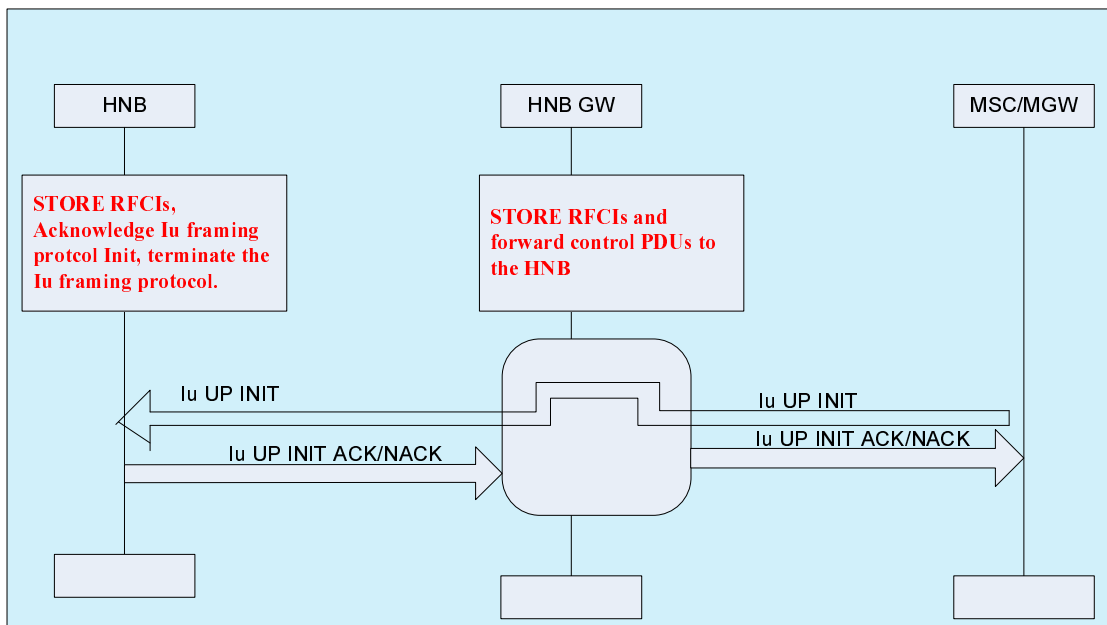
HNB

HNB GW

MSC/MGW

STORE RFCIs, Acknowledge Iu framing protcol Init, terminate the Iu framing protocol.

STORE RFCIs and forward control PDUs to the HNB

Iu UP INIT

Iu UP INIT

Iu UP INIT ACK/NACK

Iu UP INIT ACK/NACK